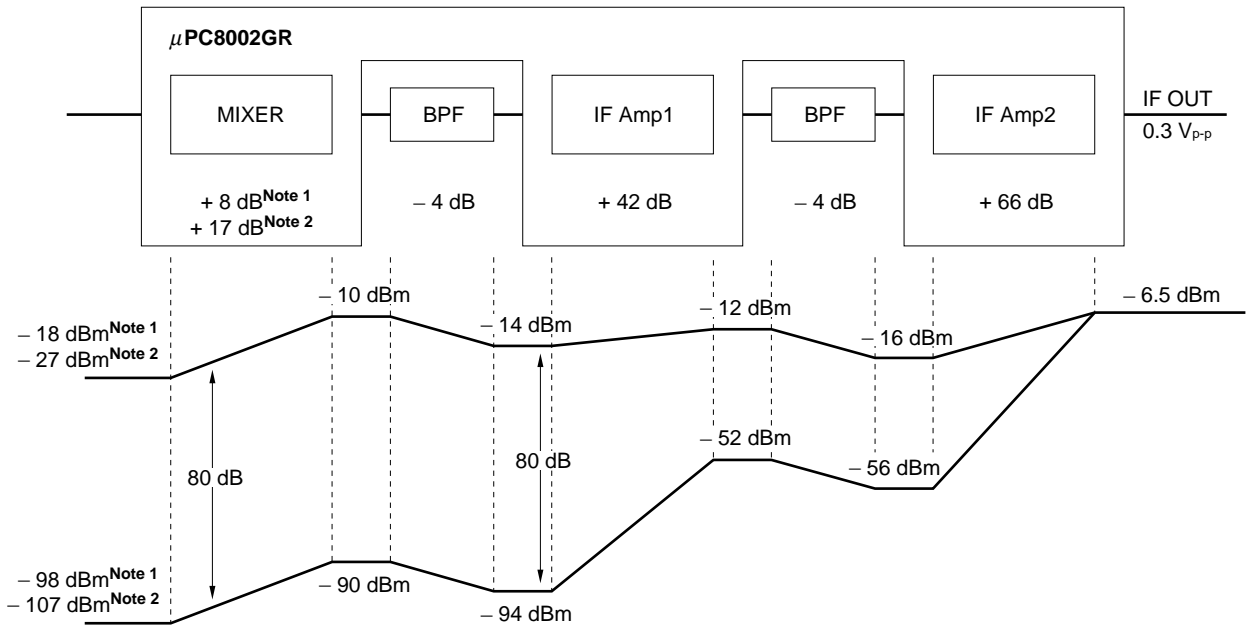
$\mu$PC8002GR

MIXER

+ 8 dB$^{\text{Note 1}}$
+ 17 dB$^{\text{Note 2}}$

BPF

– 4 dB

IF Amp1

+ 42 dB

BPF

– 4 dB

IF Amp2

+ 66 dB

IF OUT
0.3 $V_{p-p}$

– 18 dBm$^{\text{Note 1}}$
– 27 dBm$^{\text{Note 2}}$

– 10 dBm

– 14 dBm

– 12 dBm

– 16 dBm

– 6.5 dBm

80 dB

80 dB

– 52 dBm

– 56 dBm

– 98 dBm$^{\text{Note 1}}$
– 107 dBm$^{\text{Note 2}}$

– 90 dBm

– 94 dBm